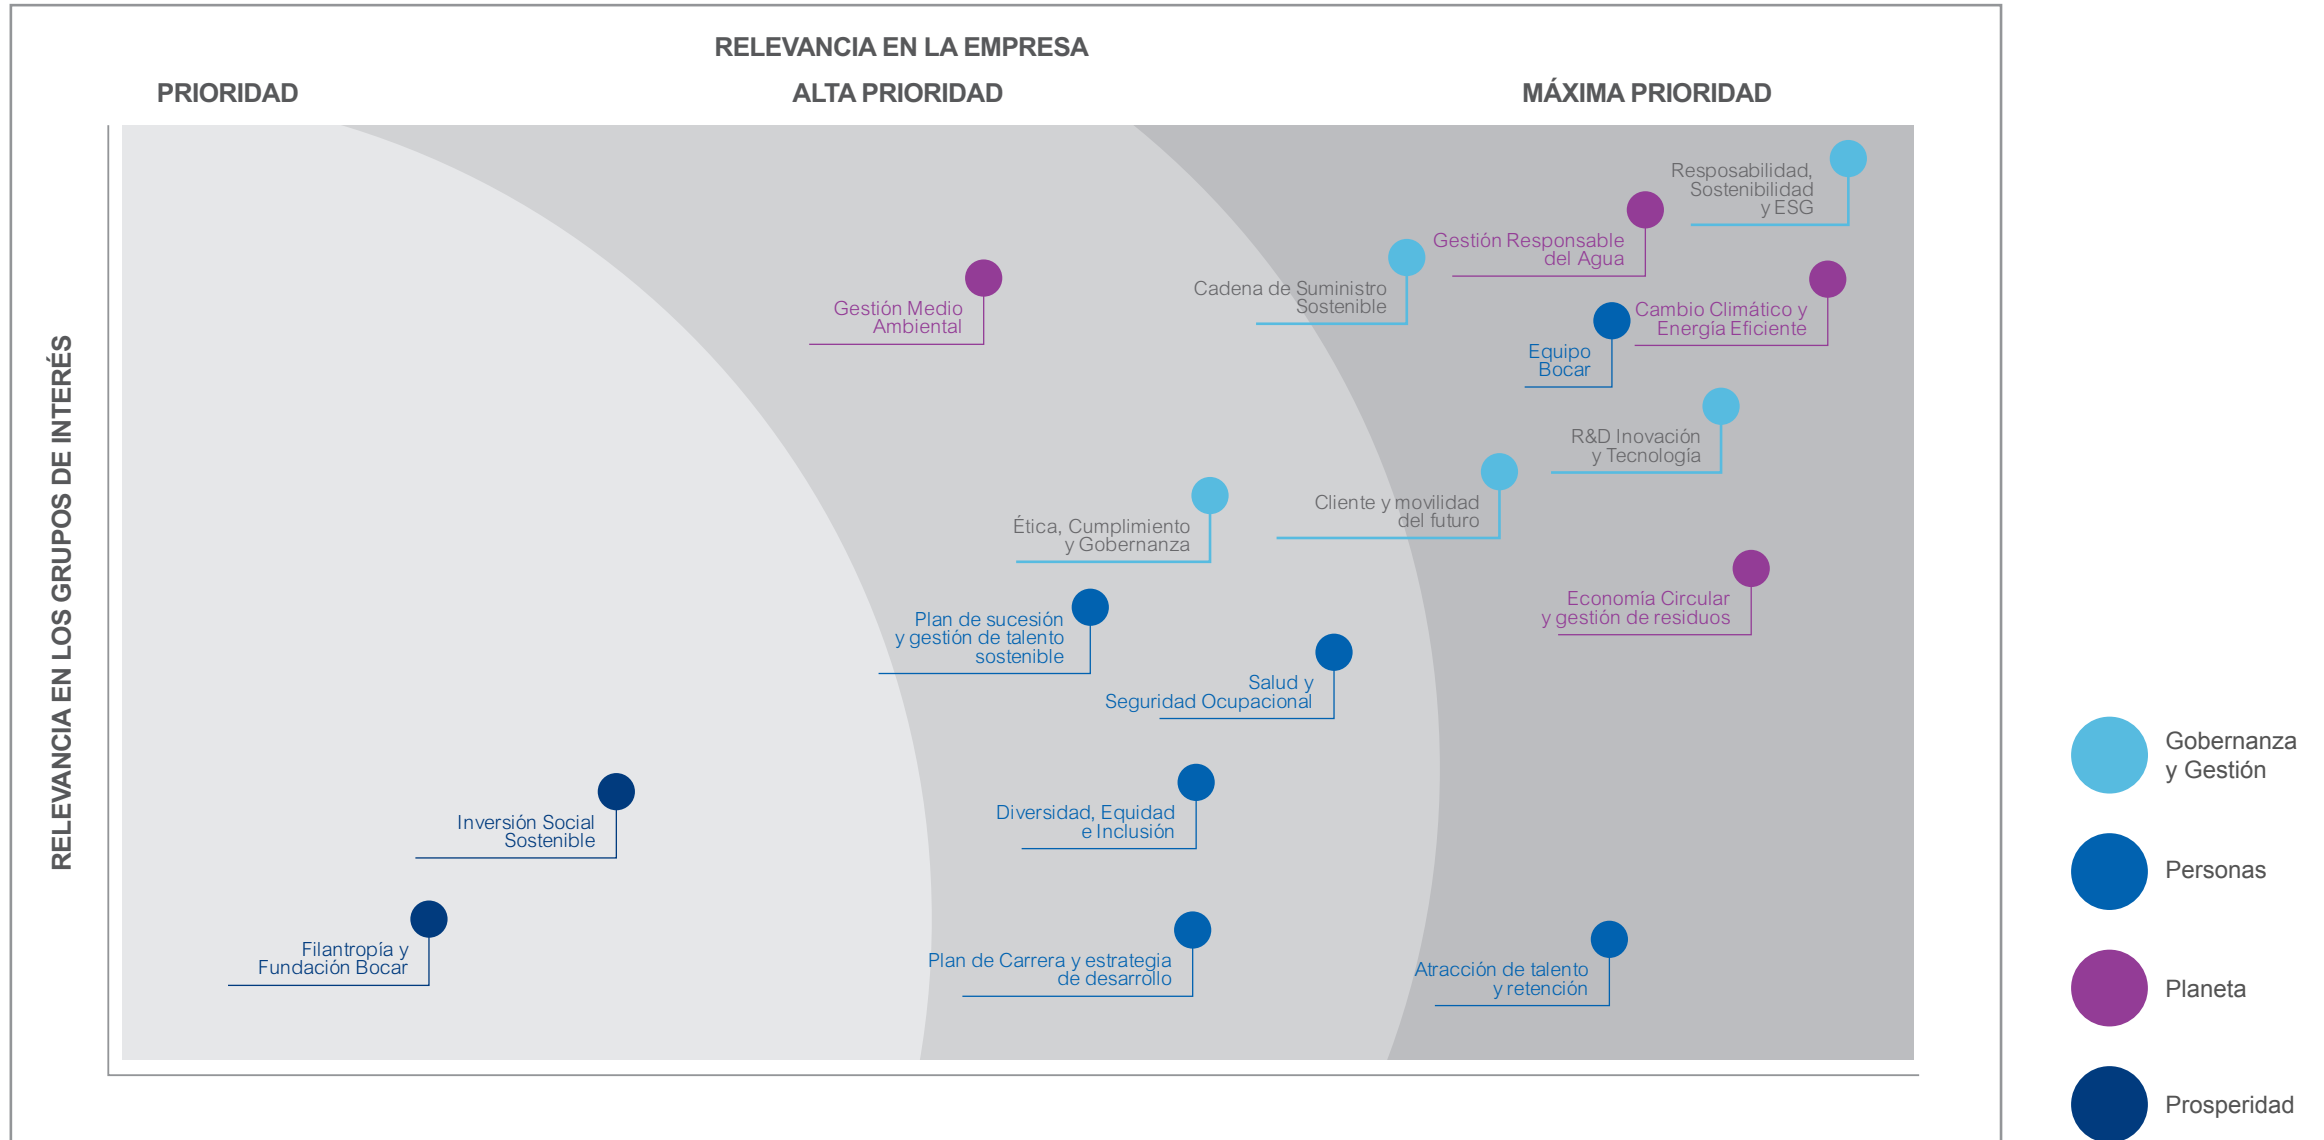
RELEVANCIA EN LA EMPRESA

PRIORIDAD

ALTA PRIORIDAD

MÁXIMA PRIORIDAD

RELEVANCIA EN LOS GRUPOS DE INTERÉS

Resposabilidad, Sostenibilidad y ESG

Gestión Responsable del Agua

Cadena de Suministro Sostenible

Gestión Medio Ambiental

Cambio Climático y Energía Eficiente

Equipo Bocar

R&D Inovación y Tecnología

Cliente y movilidad del futuro

Ética, Cumplimiento y Gobernanza

Economía Circular y gestión de residuos

Plan de sucesión y gestión de talento sostenible

Salud y Seguridad Ocupacional

Inversión Social Sostenible

Diversidad, Equidad e Inclusión

Filantropía y Fundación Bocar

Plan de Carrera y estrategia de desarrollo

Atracción de talento y retención

Gobernanza y Gestión

Personas

Planeta

Prosperidad